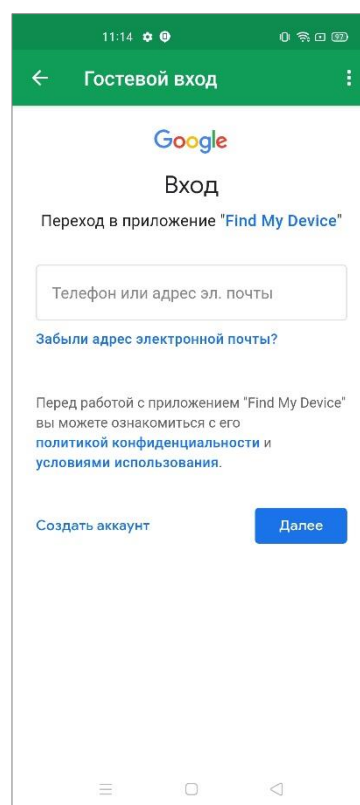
11:14

Гостевой вход

Google

Вход

Переход в приложение "Find My Device"

Телефон или адрес эл. почты

Забыли адрес электронной почты?

Перед работой с приложением "Find My Device" вы можете ознакомиться с его политикой конфиденциальности и условиями использования.

Создать аккаунт

Далее